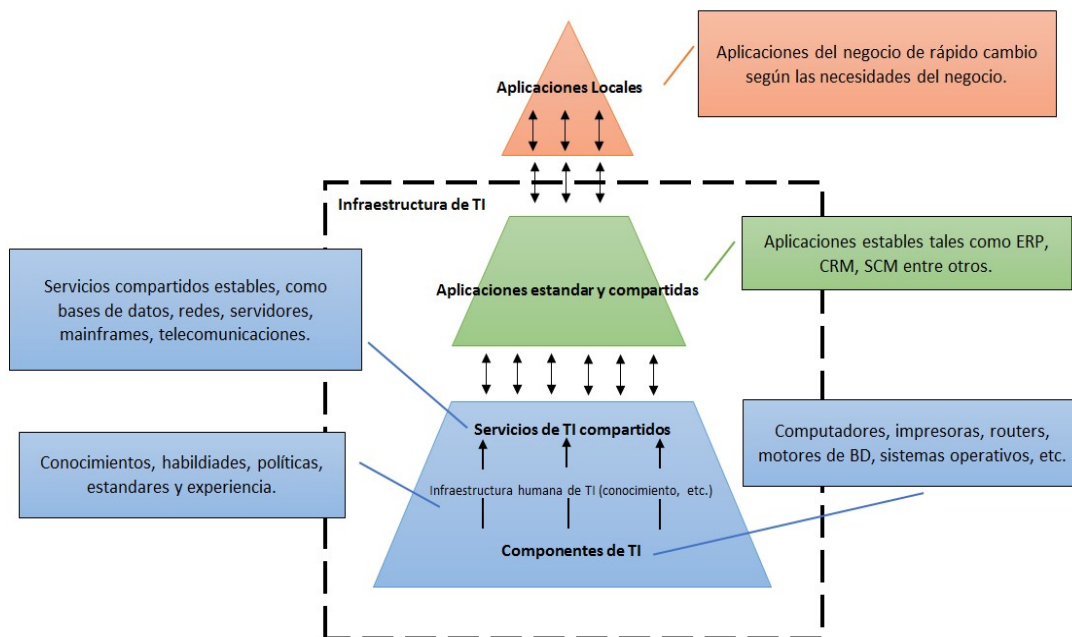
Aplicaciones Locales

Aplicaciones del negocio de rápido cambio según las necesidades del negocio.

Infraestructura de TI

Aplicaciones estables tales como ERP, CRM, SCM entre otros.

Servicios compartidos estables, como bases de datos, redes, servidores, mainframes, telecomunicaciones.

Aplicaciones estandar y compartidas

Servicios de TI compartidos

Computadores, impresoras, routers, motores de BD, sistemas operativos, etc.

Conocimientos, habildiades, políticas, estandares y experiencia.

Infraestructura humana de TI (conocimiento, etc.)

Componentes de TI